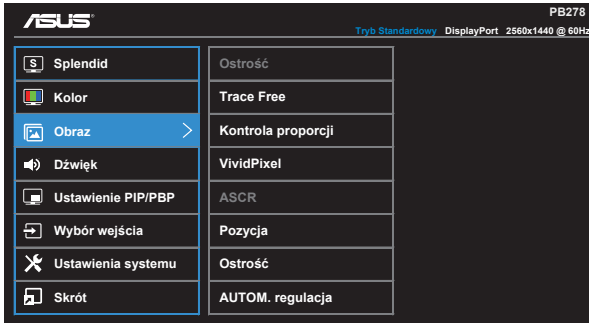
ASUS

PB278

Tryb Standardowy DisplayPort 2560x1440 @ 60Hz

S Splendid
Kolor
Obraz
Dźwięk
Ustawienie PIP/PBP
Wybór wejścia
Ustawienia systemu
Skrót

Ostrość
Trace Free
Kontrola proporcji
VividPixel
ASCR
Pozycja
Ostrość
AUTOM. regulacja